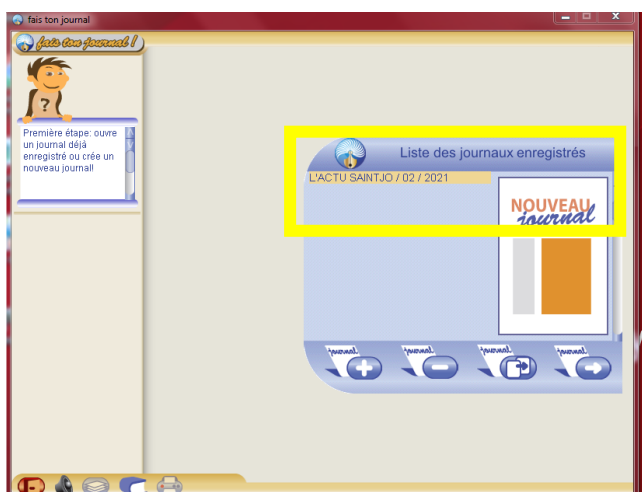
fais ton journal

fais ton journal !

?

Première étape: ouvre un journal déjà enregistré ou crée un nouveau journal!

Liste des journaux enregistrés

L'ACTU SAINTJO / 02 / 2021

NOUVEAU journal

journal

journal

journal

journal